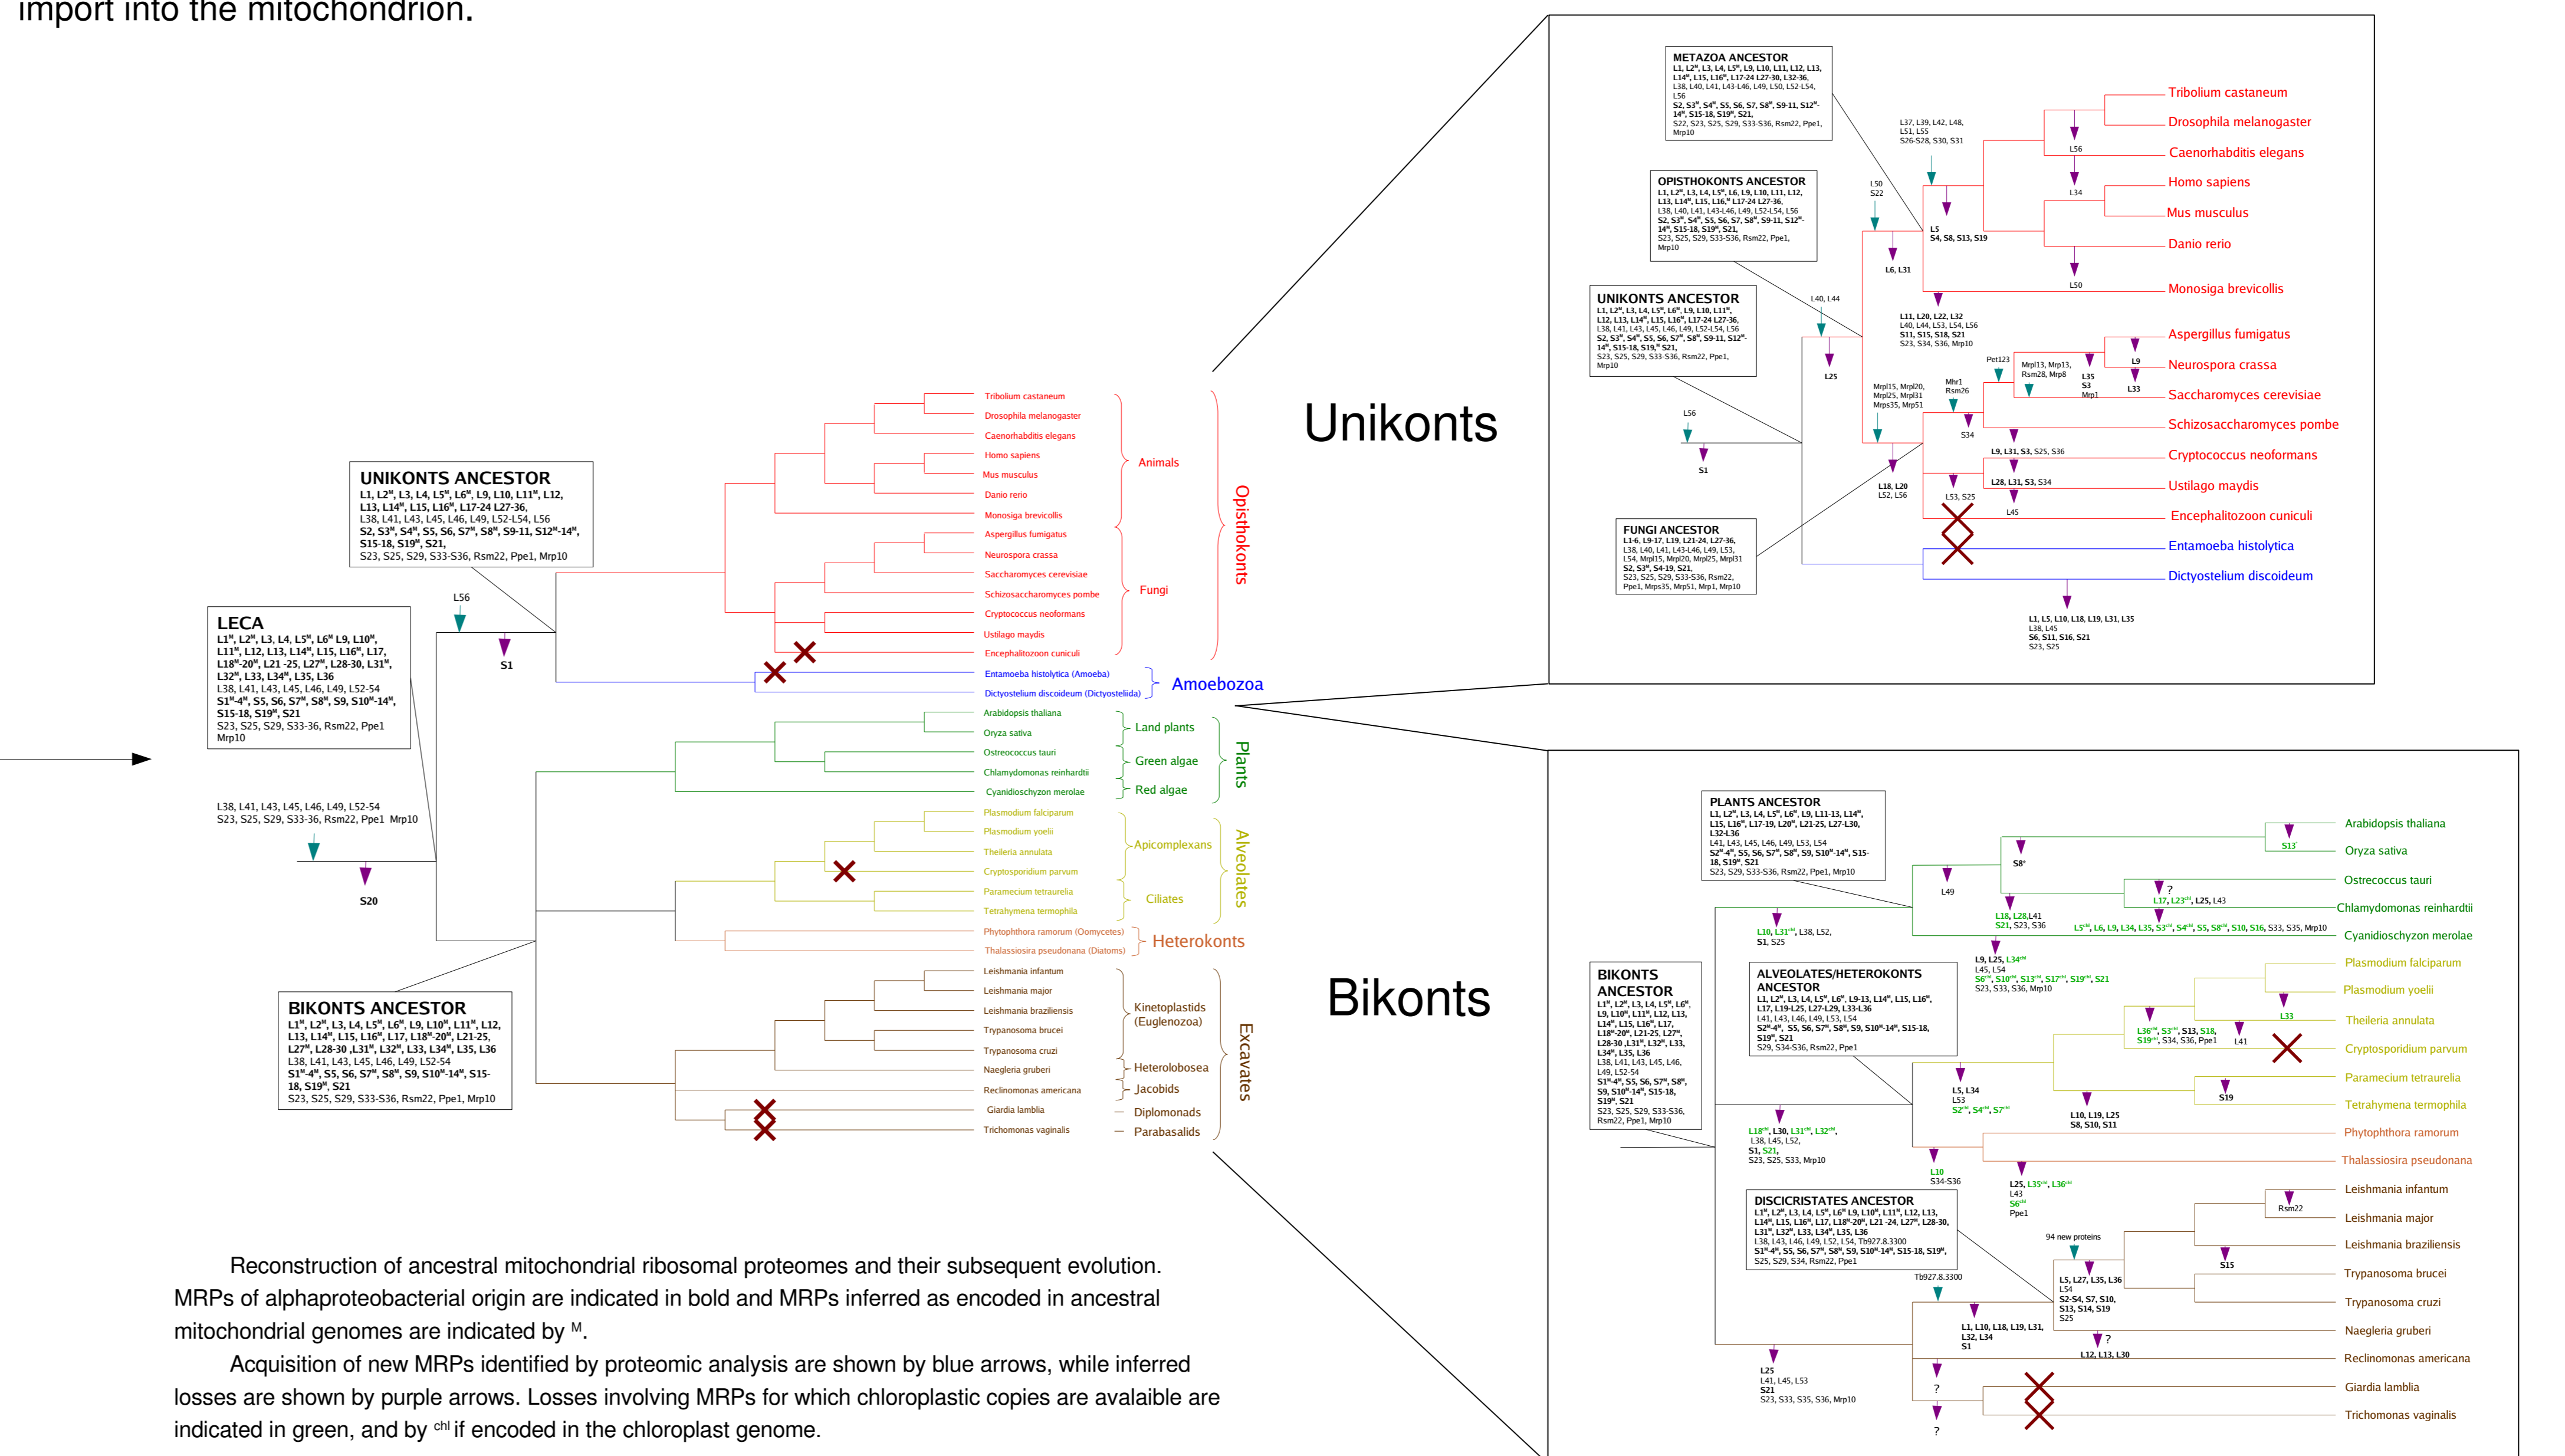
import into the mitochondrion.

UNIKONTS ANCESTOR
L1, L2$^M$, L3, L4, L5$^M$, L6$^M$, L9, L10, L11$^M$, L12, L13, L14$^M$, L15, L16$^M$, L17-24 L27-36, L38, L41, L43, L45, L46, L49, L52-L54, L56
S2, S3$^M$, S4$^M$, S5, S6, S7$^M$, S8$^M$, S9-11, S12$^M$-14$^M$, S15-18, S19$^M$, S21,
S23, S25, S29, S33-S36, Rsm22, Ppe1, Mrp10

LECA
L1$^M$, L2$^M$, L3, L4, L5$^M$, L6$^M$ L9, L10$^M$, L11$^M$, L12, L13, L14$^M$, L15, L16$^M$, L17, L18$^M$-20$^M$, L21-25, L27$^M$, L28-30, L31$^M$, L32$^M$, L33, L34$^M$, L35, L36
L38, L41, L43, L45, L46, L49, L52-54
S1$^M$-4$^M$, S5, S6, S7$^M$, S8$^M$, S9, S10$^M$-14$^M$, S15-18, S19$^M$, S21
S23, S25, S29, S33-36, Rsm22, Ppe1 Mrp10

L56
S1

L38, L41, L43, L45, L46, L49, L52-54
S23, S25, S29, S33-36, Rsm22, Ppe1 Mrp10
S20

BIKONTS ANCESTOR
L1$^M$, L2$^M$, L3, L4, L5$^M$, L6$^M$, L9, L10$^M$, L11$^M$, L12, L13, L14$^M$, L15, L16$^M$, L17, L18$^M$-20$^M$, L21-25, L27$^M$, L28-30, L31$^M$, L32$^M$, L33, L34$^M$, L35, L36
L38, L41, L43, L45, L46, L49, L52-54
S1$^M$-4$^M$, S5, S6, S7$^M$, S8$^M$, S9, S10$^M$-14$^M$, S15-18, S19$^M$, S21
S23, S25, S29, S33-36, Rsm22, Ppe1, Mrp10

Tribolium castaneum
Drosophila melanogaster
Caenorhabditis elegans
Homo sapiens
Mus musculus
Danio rerio
Monosiga brevicollis
Aspergillus fumigatus
Neurospora crassa
Saccharomyces cerevisiae
Schizosaccharomyces pombe
Cryptococcus neoformans
Ustilago maydis
Encephalitozoon cuniculi
Entamoeba histolytica (Amoeba)
Dictyostelium discoideum (Dictyostelida)
Arabidopsis thaliana
Oryza sativa
Ostreococcus tauri
Chlamydomonas reinhardtii
Cyanidioschyzon merolae
Plasmodium falciparum
Plasmodium yoelii
Theileria annulata
Cryptosporidium parvum
Paramecium tetraurelia
Tetrahymena termophila
Phytophthora ramorum (Oomycetes)
Thalassiosira pseudonana (Diatoms)
Leishmania infantum
Leishmania major
Leishmania braziliensis
Trypanosoma brucei
Trypanosoma cruzi
Naegleria gruberi
Reclinomonas americana
Giardia lamblia
Trichomonas vaginalis

Animals
Fungi
Opisthokonts
Amoebozoa
Land plants
Green algae
Red algae
Plants
Apicomplexans
Ciliates
Alveolates
Heterokonts
Kinetoplastids (Euglenozoa)
Heterolobosea
Jacobids
Diplomonads
Parabasalids
Excavates

Unikonts

METAZOA ANCESTOR
L1, L2$^M$, L3, L4, L5$^M$, L9, L10, L11, L12, L13, L14$^M$, L15, L16$^M$, L17-24 L27-30, L32-36, L38, L40, L41, L43-L46, L49, L50, L52-L54, L56
S2, S3$^M$, S4$^M$, S5, S6, S7, S8$^M$, S9-11, S12$^M$-14$^M$, S15-18, S19$^M$, S21,
S22, S23, S25, S29, S33-S36, Rsm22, Ppe1, Mrp10

OPISTHOKONTS ANCESTOR
L1, L2$^M$, L3, L4, L5$^M$, L6, L9, L10, L11, L12, L13, L14$^M$, L15, L16$^M$ L17-24 L27-36, L38, L40, L41, L43-L46, L49, L52-L54, L56
S2, S3$^M$, S4$^M$, S5, S6, S7, S8$^M$, S9-11, S12$^M$-14$^M$, S15-18, S19$^M$, S21,
S23, S25, S29, S33-S36, Rsm22, Ppe1, Mrp10

UNIKONTS ANCESTOR
L1, L2$^M$, L3, L4, L5$^M$, L6$^M$, L9, L10, L11$^M$, L12, L13, L14$^M$, L15, L16$^M$, L17-24 L27-36, L38, L41, L43, L45, L46, L49, L52-L54, L56
S2, S3$^M$, S4$^M$, S5, S6, S7$^M$, S8$^M$, S9-11, S12$^M$-14$^M$, S15-18, S19$^M$, S21,
S23, S25, S29, S33-S36, Rsm22, Ppe1, Mrp10

FUNGI ANCESTOR
L1-6, L9-17, L19, L21-24, L27-36, L38, L40, L41, L43-L46, L49, L53, L54, Mrpl15, Mrpl20, Mrpl25, Mrpl31
S2, S3$^M$, S4-19, S21,
S23, S25, S29, S33-S36, Rsm22, Ppe1, Mrps35, Mrp51, Mrp1, Mrp10

L37, L39, L42, L48, L51, L55
S26-S28, S30, S31
L56
L34
L50
L50
S22
L5
S4, S8, S13, S19
L6, L31
L40, L44
L25
L11, L20, L22, L32
L40, L44, L53, L54, L56
S11, S15, S18, S21
S23, S34, S36, Mrp10
Pet123
Mrpl13, Mrp13, Rsm28, Mrp8
L35
S3
Mrp1
L9
L33
Mrpl15, Mrpl20, Mrpl25, Mrpl31
Mrps35, Mrp51
Mhr1
Rsm26
S34
L56
S1
L9, L31, S3, S25, S36
L18, L20
L52, L56
L28, L31, S3, S34
L53, S25
L45
L1, L5, L10, L18, L19, L31, L35
L38, L45
S6, S11, S16, S21
S23, S25

Tribolium castaneum
Drosophila melanogaster
Caenorhabditis elegans
Homo sapiens
Mus musculus
Danio rerio
Monosiga brevicollis
Aspergillus fumigatus
Neurospora crassa
Saccharomyces cerevisiae
Schizosaccharomyces pombe
Cryptococcus neoformans
Ustilago maydis
Encephalitozoon cuniculi
Entamoeba histolytica
Dictyostelium discoideum

Bikonts

PLANTS ANCESTOR
L1, L2$^M$, L3, L4, L5$^M$, L6$^M$, L9, L11-13, L14$^M$, L15, L16$^M$, L17-19, L21-25, L27-L30, L32-L36
L41, L43, L45, L46, L49, L53, L54
S2$^M$-4$^M$, S5, S6, S7$^M$, S8$^M$, S9, S10$^M$-14$^M$, S15-18, S19$^M$, S21
S23, S29, S33-S36, Rsm22, Ppe1, Mrp10

BIKONTS ANCESTOR
L1$^M$, L2$^M$, L3, L4, L5$^M$, L6$^M$, L9, L10$^M$, L11$^M$, L12, L13, L14$^M$, L15, L16$^M$, L17, L18$^M$-20$^M$, L21-25, L27$^M$, L28-30, L31$^M$, L32$^M$, L33, L34$^M$, L35, L36
L38, L41, L43, L45, L46, L49, L52-54
S1$^M$-4$^M$, S5, S6, S7$^M$, S8$^M$, S9, S10$^M$-14$^M$, S15-18, S19$^M$, S21
S23, S25, S29, S33-S36, Rsm22, Ppe1, Mrp10

ALVEOLATES/HETEROKONTS ANCESTOR
L1, L2$^M$, L3, L4, L5$^M$, L6$^M$, L9-13, L14$^M$, L15, L16$^M$, L17, L19-L25, L27-L29, L33-L36
L41, L43, L46, L49, L53, L54
S2$^M$-4$^M$, S5, S6, S7$^M$, S8$^M$, S9, S10$^M$-14$^M$, S15-18, S19$^M$, S21
S29, S34-S36, Rsm22, Ppe1

DISCICRISTATES ANCESTOR
L1$^M$, L2$^M$, L3, L4, L5$^M$, L6$^M$ L9, L10$^M$, L11$^M$, L12, L13, L14$^M$, L15, L16$^M$, L17, L18$^M$-20$^M$, L21-24, L27$^M$, L28-30, L31$^M$, L32$^M$, L33, L34$^M$, L35, L36
L38, L43, L46, L49, L52, L54, Tb927.8.3300
S1$^M$-4$^M$, S5, S6, S7$^M$, S8$^M$, S9, S10$^M$-14$^M$, S15-18, S19$^M$,
S25, S29, S34, Rsm22, Ppe1

S13
S8
L49
?
L17, L23$^{chl}$, L25, L43
L18, L28, L41
S21, S23, S36
L5$^{chl}$, L6, L9, L34, L35, S3$^{chl}$, S4$^{chl}$, S5, S8$^{chl}$, S10, S16, S33, S35, Mrp10
L10, L31$^{chl}$, L38, L52,
S1, S25
L9, L25, L34$^{chl}$
L45, L54
S6$^{chl}$, S10$^{chl}$, S13$^{chl}$, S17$^{chl}$, S19$^{chl}$, S21
S23, S33, S36, Mrp10
L33
L36$^{chl}$, S3$^{chl}$, S13, S18,
S19$^{chl}$, S34, S36, Ppe1
L41
S19
L5, L34
L53
S2$^{chl}$, S4$^{chl}$, S7$^{chl}$
L10, L19, L25
S8, S10, S11
L18$^{chl}$, L30, L31$^{chl}$, L32$^{chl}$,
L38, L45, L52,
S1, S21,
S23, S25, S33, Mrp10
L10
S34-S36
L25, L35$^{chl}$, L36$^{chl}$
L43
S6$^{chl}$
Ppe1
Rsm22
94 new proteins
S15
L5, L27, L35, L36
L54
S2-S4, S7, S10,
S13, S14, S19
S25
Tb927.8.3300
L1, L10, L18, L19, L31,
L32, L34
S1
?
L12, L13, L30
L25
L41, L45, L53
S21
S23, S33, S35, S36, Mrp10
?
?

Arabidopsis thaliana
Oryza sativa
Ostreococcus tauri
Chlamydomonas reinhardtii
Cyanidioschyzon merolae
Plasmodium falciparum
Plasmodium yoelii
Theileria annulata
Cryptosporidium parvum
Paramecium tetraurelia
Tetrahymena termophila
Phytophthora ramorum
Thalassiosira pseudonana
Leishmania infantum
Leishmania major
Leishmania braziliensis
Trypanosoma brucei
Trypanosoma cruzi
Naegleria gruberi
Reclinomonas americana
Giardia lamblia
Trichomonas vaginalis

Reconstruction of ancestral mitochondrial ribosomal proteomes and their subsequent evolution. MRPs of alphaproteobacterial origin are indicated in bold and MRPs inferred as encoded in ancestral mitochondrial genomes are indicated by $^M$.

Acquisition of new MRPs identified by proteomic analysis are shown by blue arrows, while inferred losses are shown by purple arrows. Losses involving MRPs for which chloroplastic copies are avalaible are indicated in green, and by $^{chl}$ if encoded in the chloroplast genome.